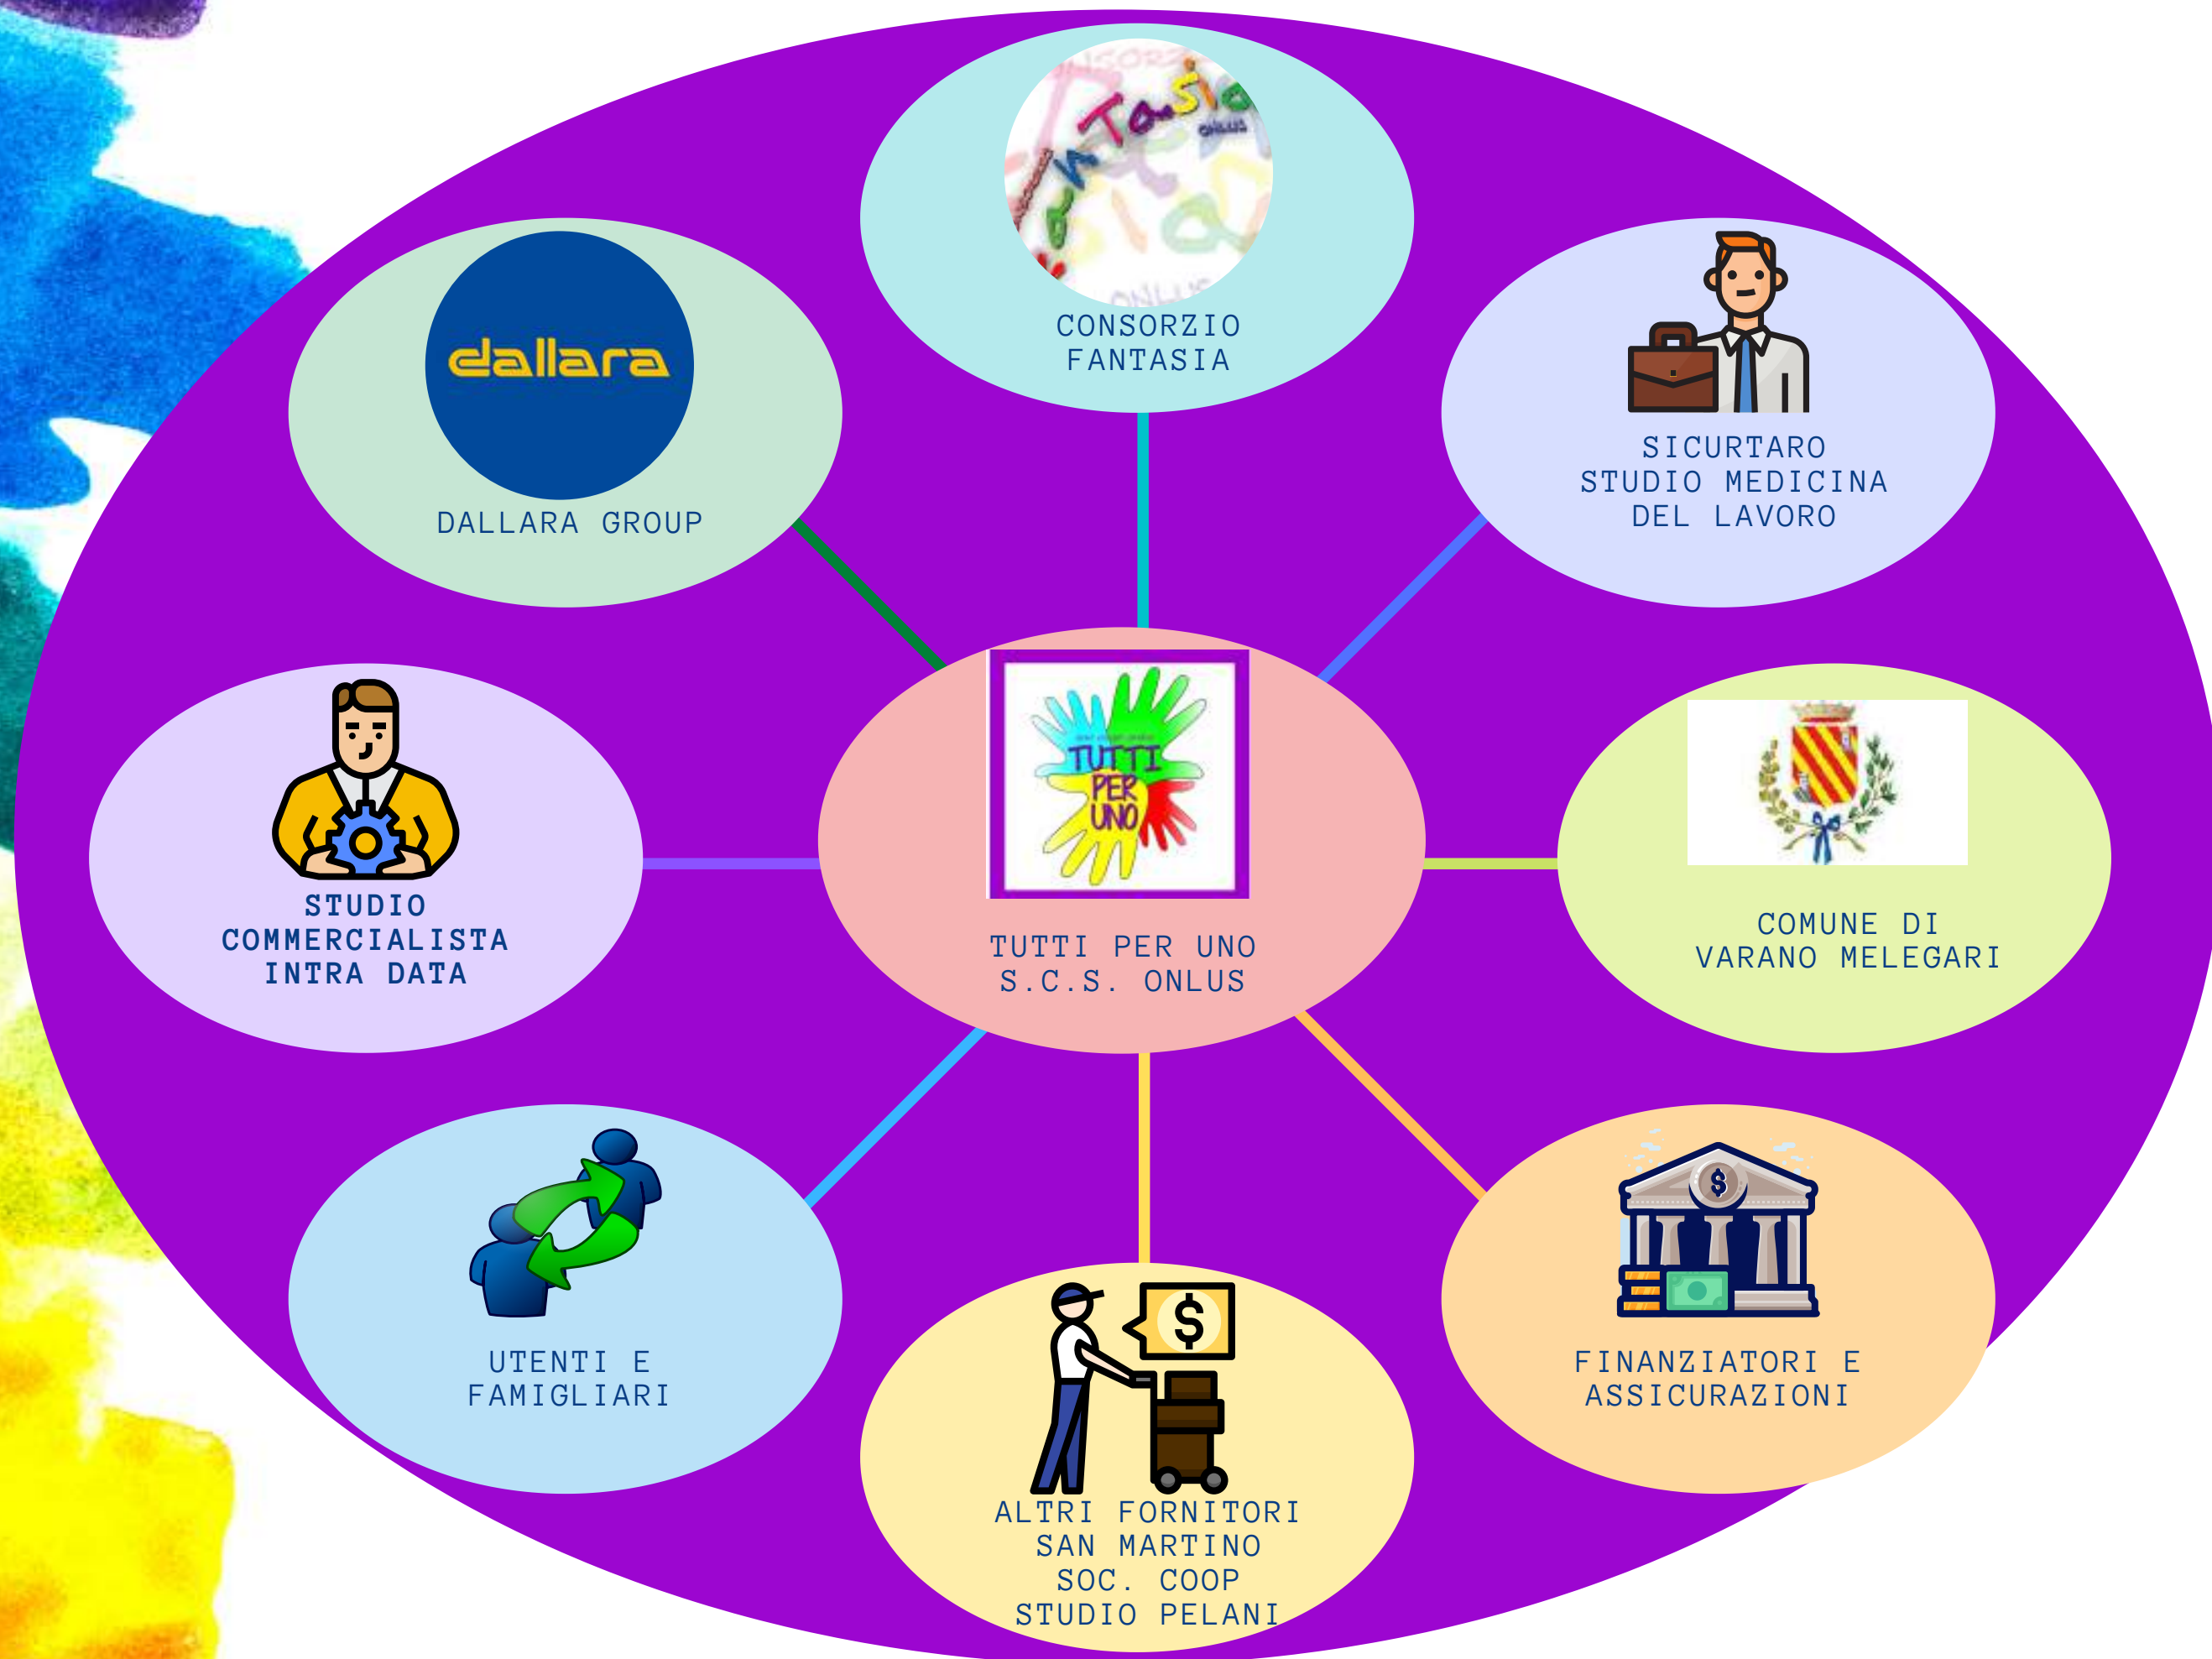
FanTasia
onlus

CONSORZIO FANTASIA

dallara

DALLARA GROUP

SICURTARO STUDIO MEDICINA DEL LAVORO

STUDIO COMMERCIALISTA INTRA DATA

TUTTI PER UNO

TUTTI PER UNO S.C.S. ONLUS

COMUNE DI VARANO MELEGARI

UTENTI E FAMIGLIARI

ALTRI FORNITORI SAN MARTINO SOC. COOP STUDIO PELANI

FINANZIATORI E ASSICURAZIONI